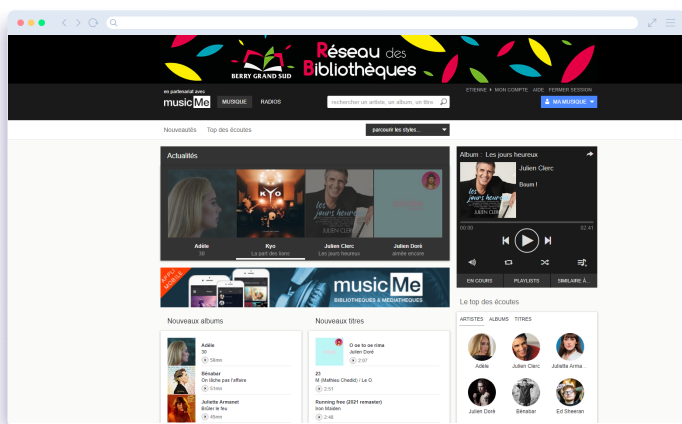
BERRY GRAND SUD

Réseau des Bibliothèques

en partenariat avec
music Me

MUSIQUE RADIOS

rechercher un artiste, un album, un titre...

ETIENNE MON COMPTE AIDE FERMER SESSION

MA MUSIQUE

Nouveautés Top des écoutes

parcourir les styles...

Actualités

Adèle
30

Kyo
La part des lions

Julien Clerc
Les jours heureux

Julien Doré
aimée encore

Album : Les jours heureux

Julien Clerc

Boum !

00:00 02:41

EN COURS PLAYLISTS SIMILAIRE À...

music Me
BIBLIOTHÈQUES & MÉDIATHÈQUES

Le top des écoutes

ARTISTES ALBUMS TITRES

Adèle Julien Clerc Juliette Armanet

Julien Doré Bénabar Ed Sheeran

Nouveaux albums

Adèle
30
58min

Bénabar
On lâche pas l'affaire
53min

Juliette Armanet
Brûler le feu
45min

Nouveaux titres

O se to se nina
Julien Doré
2:07

20
M (Mathieu Chedid) / Le O.
2:51

Running free (2021 remaster)
Iron Maiden
2:48